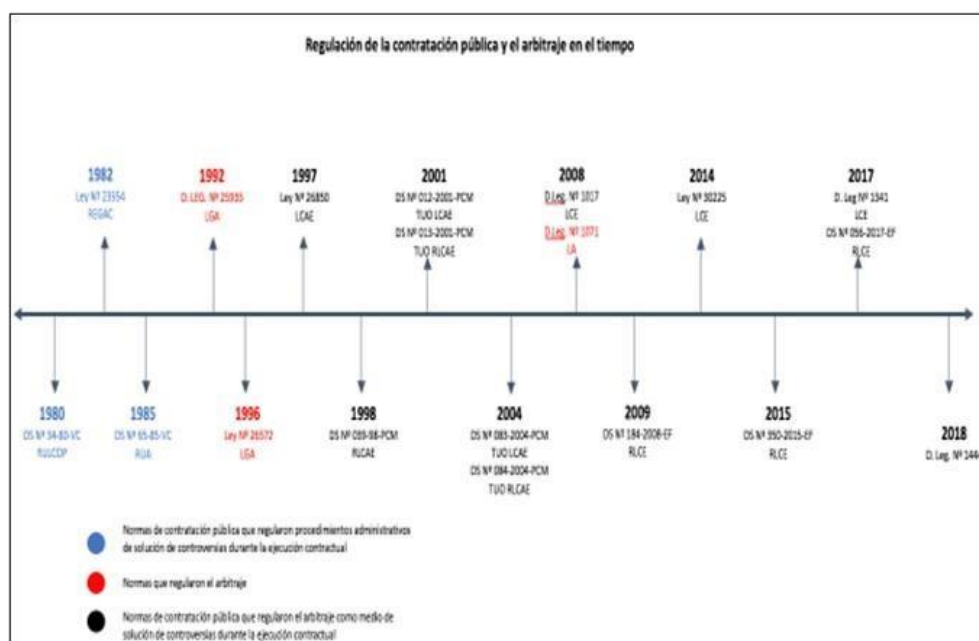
Regulación de la contratación pública y el arbitraje en el tiempo

1982
Ley Nº 23554
REGAC

1992
D. LEG. Nº 25935
LGA

1997
Ley Nº 26850
LCAE

2001
DS Nº 012-2001-PCM
TUO LCAE
DS Nº 013-2001-PCM
TUO RLCAE

2008
D.Leg. Nº 1017
LCE
D.Leg. Nº 1071
LA

2014
Ley Nº 30225
LCE

2017
D. Leg Nº 1341
LCE
DS Nº 056-2017-EF
RLCE

1980
DS Nº 34-80-VC
RULCOP

1985
DS Nº 65-85-VC
RUA

1996
Ley Nº 26572
LGA

1998
DS Nº 039-98-PCM
RLCAE

2004
DS Nº 083-2004-PCM
TUO LCAE
DS Nº 084-2004-PCM
TUO RLCAE

2009
DS Nº 184-2008-EF
RLCE

2015
DS Nº 350-2015-EF
RLCE

2018
D. Leg. Nº 144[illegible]

Normas de contratación pública que regularon procedimientos administrativos de solución de controversias durante la ejecución contractual

Normas que regularon el arbitraje

Normas de contratación pública que regularon el arbitraje como medio de solución de controversias durante la ejecución contractual